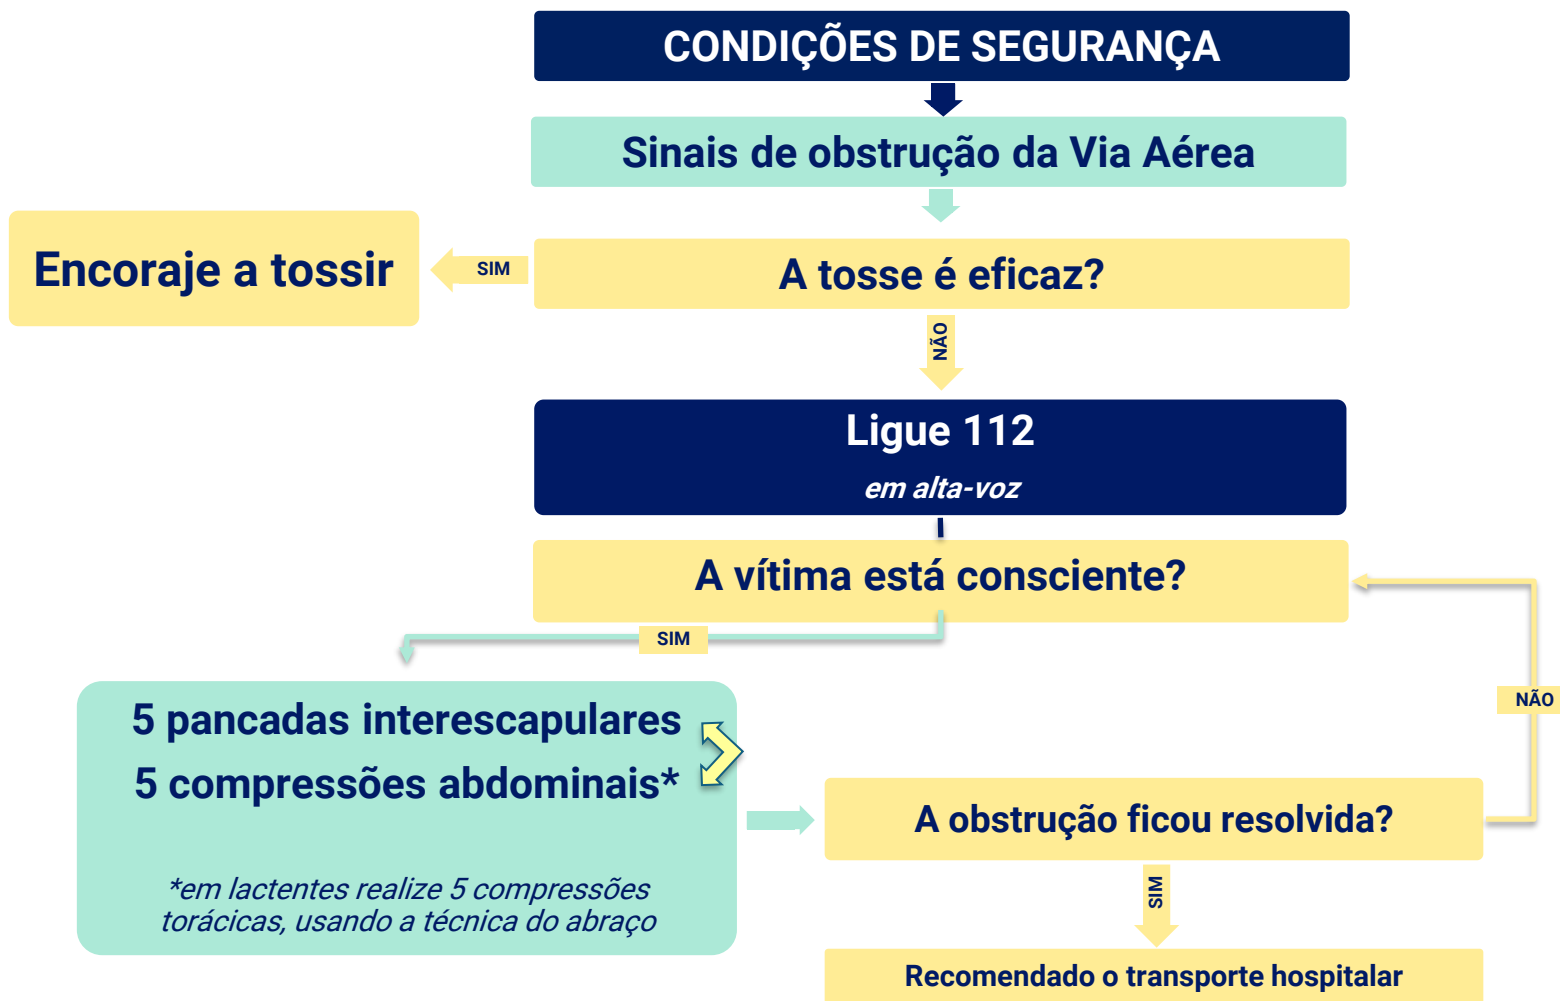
CONDIÇÕES DE SEGURANÇA

Sinais de obstrução da Via Aérea

Encoraje a tossir

SIM

A tosse é eficaz?

NÃO

Ligue 112

em alta-voz

A vítima está consciente?

SIM

NÃO

5 pancadas interescapulares

5 compressões abdominais*

*em lactentes realize 5 compressões torácicas, usando a técnica do abraço

A obstrução ficou resolvida?

SIM

Recomendado o transporte hospitalar